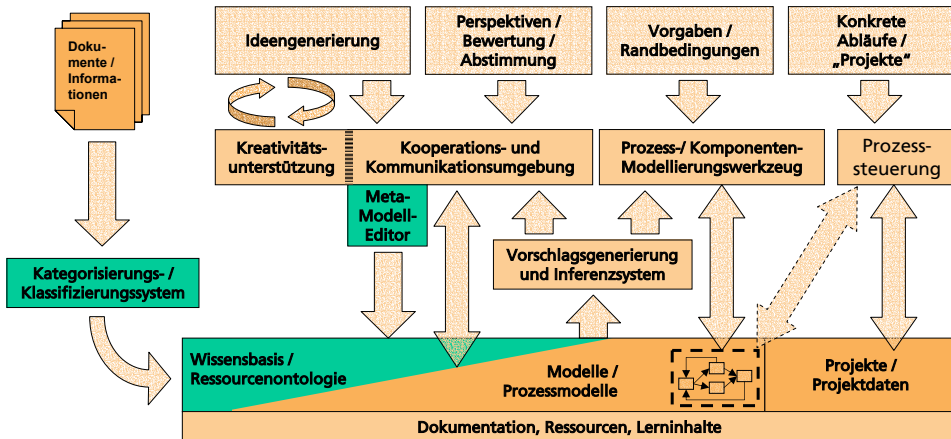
Dokumente / Informationen

Ideengenerierung

Perspektiven / Bewertung / Abstimmung

Vorgaben / Randbedingungen

Konkrete Abläufe / „Projekte"

Kreativitätsunterstützung

Kooperations- und Kommunikationsumgebung

Prozess-/ Komponenten-Modellierungswerkzeug

Prozesssteuerung

Meta-Modell-Editor

Kategorisierungs- / Klassifizierungssystem

Vorschlagsgenerierung und Inferenzsystem

Wissensbasis / Ressourcenontologie

Modelle / Prozessmodelle

Projekte / Projektdaten

Dokumentation, Ressourcen, Lerninhalte